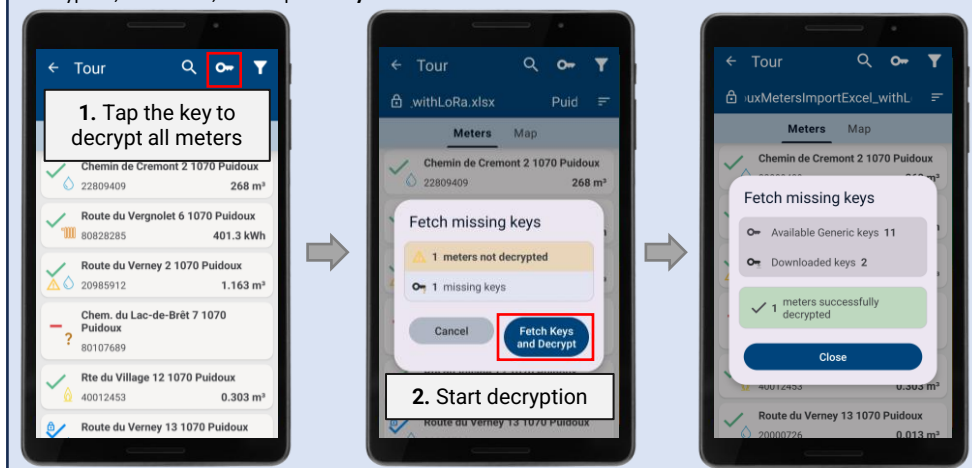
← Tour

**1.** Tap the key to decrypt all meters

Chemin de Cremont 2 1070 Puidoux
22809409 268 m³

Route du Vergnolet 6 1070 Puidoux
80828285 401.3 kWh

Route du Verney 2 1070 Puidoux
20985912 1.163 m³

Chem. du Lac-de-Brêt 7 1070 Puidoux
80107689

Rte du Village 12 1070 Puidoux
40012453 0.303 m³

Route du Verney 13 1070 Puidoux

← Tour

_withLoRa.xlsx Puid

Meters Map

Chemin de Cremont 2 1070 Puidoux
22809409 268 m³

Fetch missing keys

1 meters not decrypted

1 missing keys

Cancel

Fetch Keys and Decrypt

**2.** Start decryption

Route du Verney 13 1070 Puidoux

← Tour

uxMetersImportExcel_withL

Meters Map

Chemin de Cremont 2 1070 Puidoux

Fetch missing keys

Available Generic keys 11

Downloaded keys 2

1 meters successfully decrypted

Close

40012453 0.303 m³

Route du Verney 13 1070 Puidoux
20000726 0.013 m³